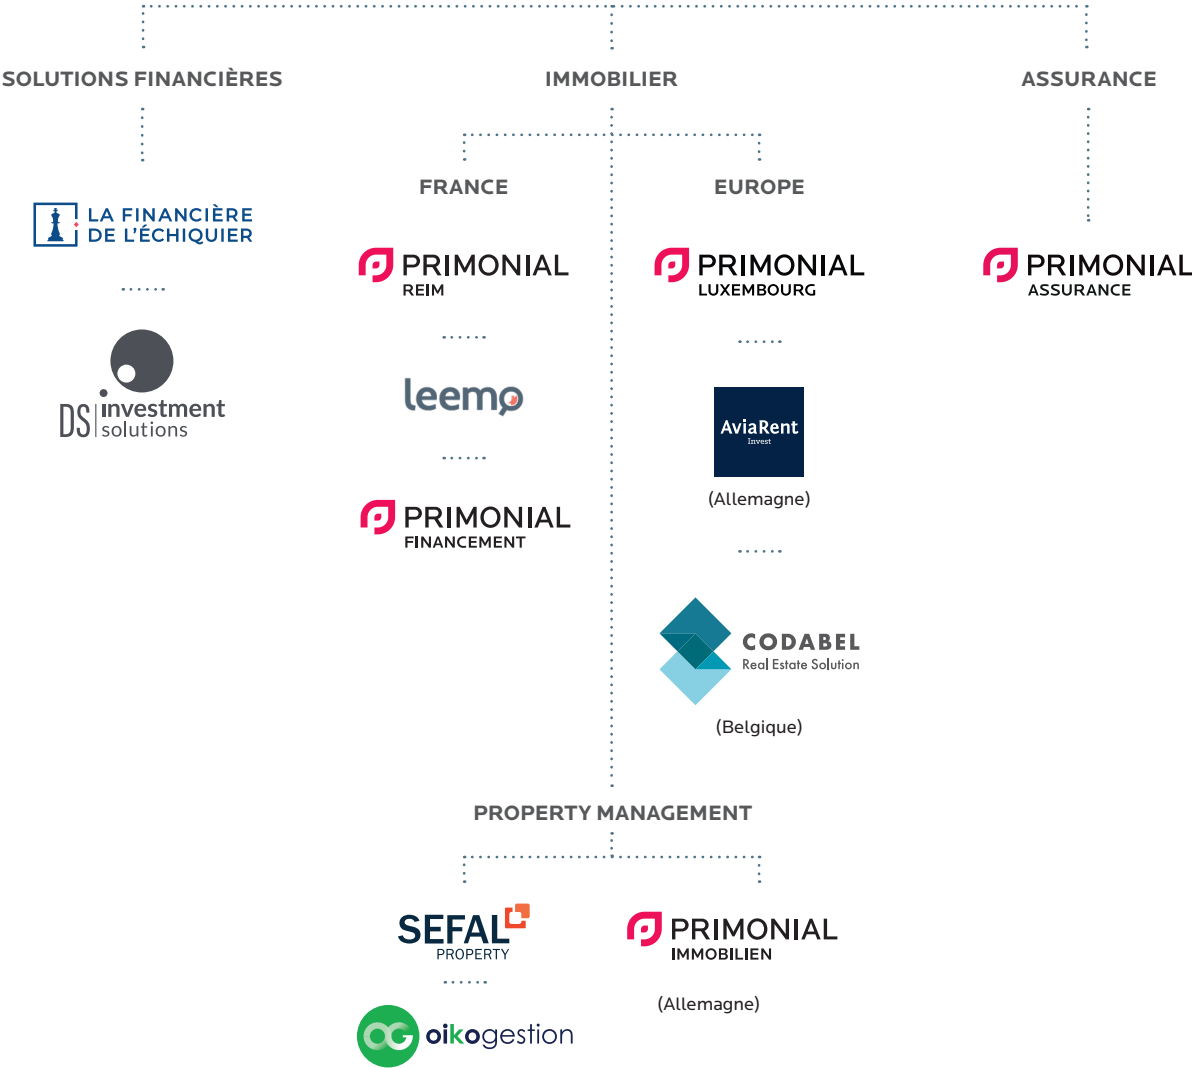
SOLUTIONS FINANCIÈRES

IMMOBILIER

ASSURANCE

LA FINANCIÈRE DE L'ÉCHIQUIER

DS investment solutions

FRANCE

EUROPE

PRIMONIAL REIM

leemo

PRIMONIAL FINANCEMENT

PRIMONIAL LUXEMBOURG

AviaRent Invest

(Allemagne)

CODABEL Real Estate Solution

(Belgique)

PRIMONIAL ASSURANCE

PROPERTY MANAGEMENT

SEFAL PROPERTY

oikogestion

PRIMONIAL IMMOBILIEN

(Allemagne)